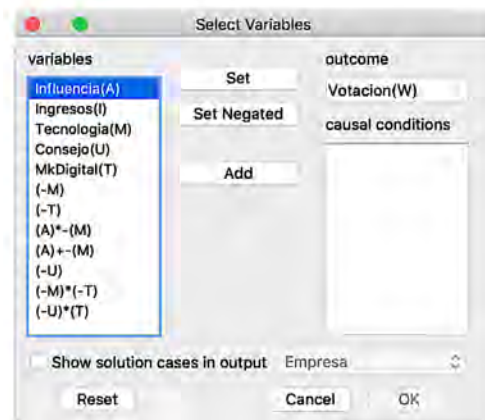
Select Variables

variables

Influencia(A)
Ingresos(I)
Tecnologia(M)
Consejo(U)
MkDigital(T)
(-M)
(-T)
(A)*-(M)
(A)+-(M)
(-U)
(-M)*(-T)
(-U)*(T)

Set

Set Negated

Add

outcome

Votacion(W)

causal conditions

Show solution cases in output

Empresa

Reset

Cancel

OK